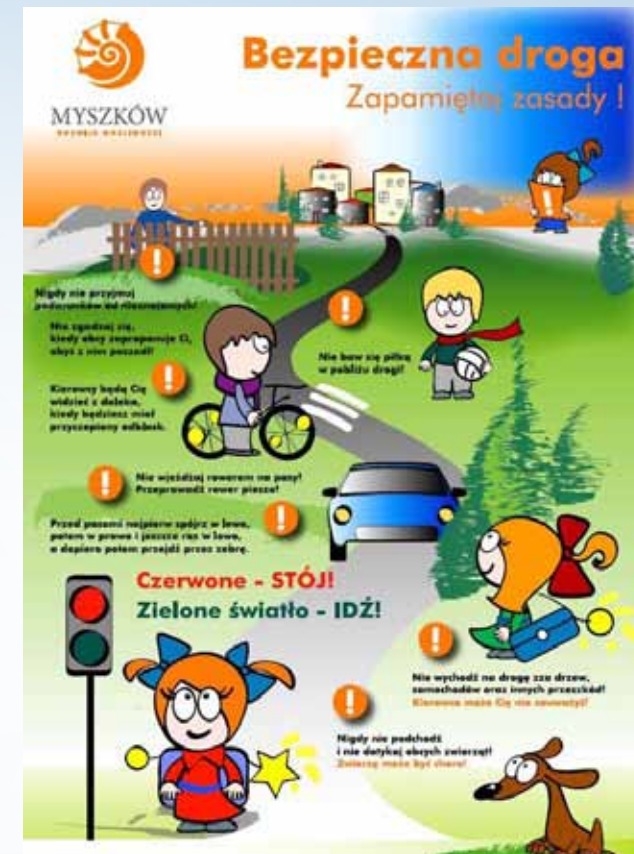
MYSZKÓW

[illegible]

Bezpieczna droga

Zapamiętaj zasady !

Nigdy nie przyjmuj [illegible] od nieznajomych!

Nie zgadzaj się, kiedy obcy zaproponuje Ci, abyś z nim poszedł!

Kierowcy będą Cię widzieć z daleka, kiedy będziesz mieć przyczepiony odblask.

Nie baw się piłką w pobliżu drogi!

Nie wjeżdżaj rowerem na pasy! Przeprowadź rower pieszo!

Przed pasami najpierw spójrz w lewo, potem w prawo i jeszcze raz w lewo, a dopiero potem przejdź przez zebrę.

Czerwone - STÓJ!

Zielone światło - IDŹ!

Nie wychodź na drogę zza drzew, samochodów oraz innych przeszkód! Kierowca może Cię nie zauważyć!

Nigdy nie podchodź i nie dotykaj obcych zwierząt! Zwierzę może być chore!